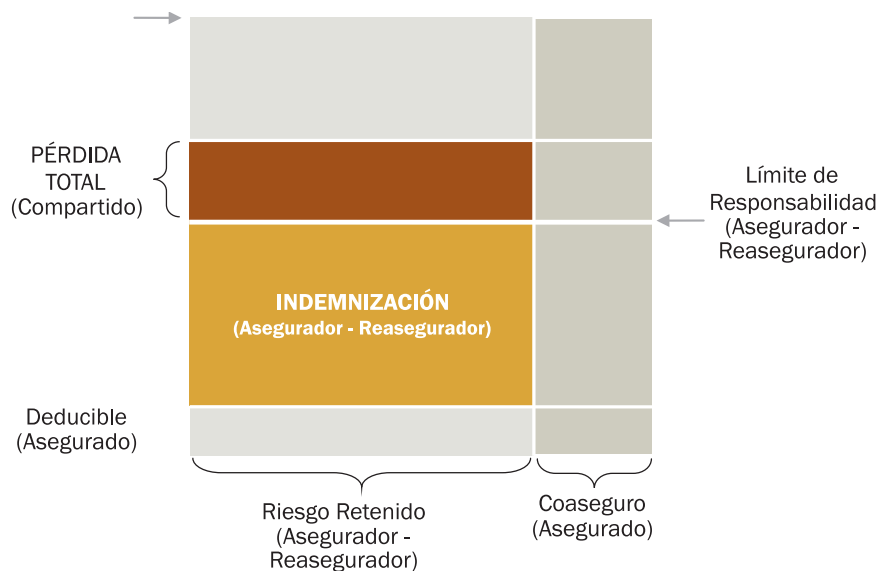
PÉRDIDA TOTAL (Compartido)

Límite de Responsabilidad (Asegurador - Reasegurador)

INDEMNIZACIÓN (Asegurador - Reasegurador)

Deducible (Asegurado)

Riesgo Retenido (Asegurador - Reasegurador)

Coaseguro (Asegurado)